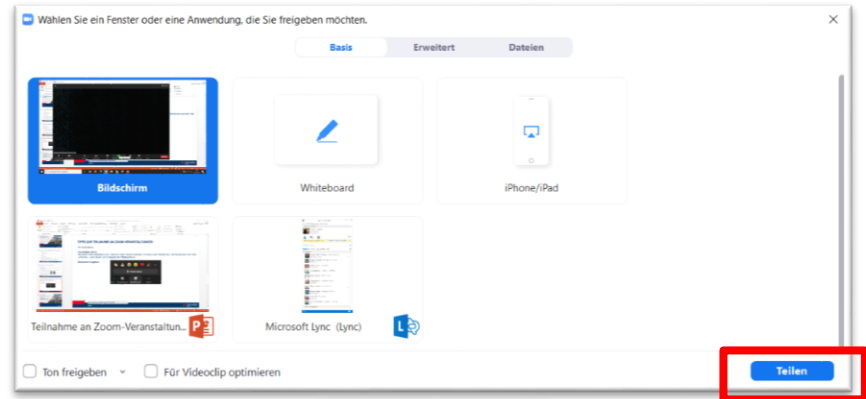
Wählen Sie ein Fenster oder eine Anwendung, die Sie freigeben möchten.

×

Basis | Erweitert | Dateien

Bildschirm

Whiteboard

iPhone/iPad

Teilnahme an Zoom-Veranstaltun...

Microsoft Lync (Lync)

Ton freigeben

Für Videoclip optimieren

Teilen